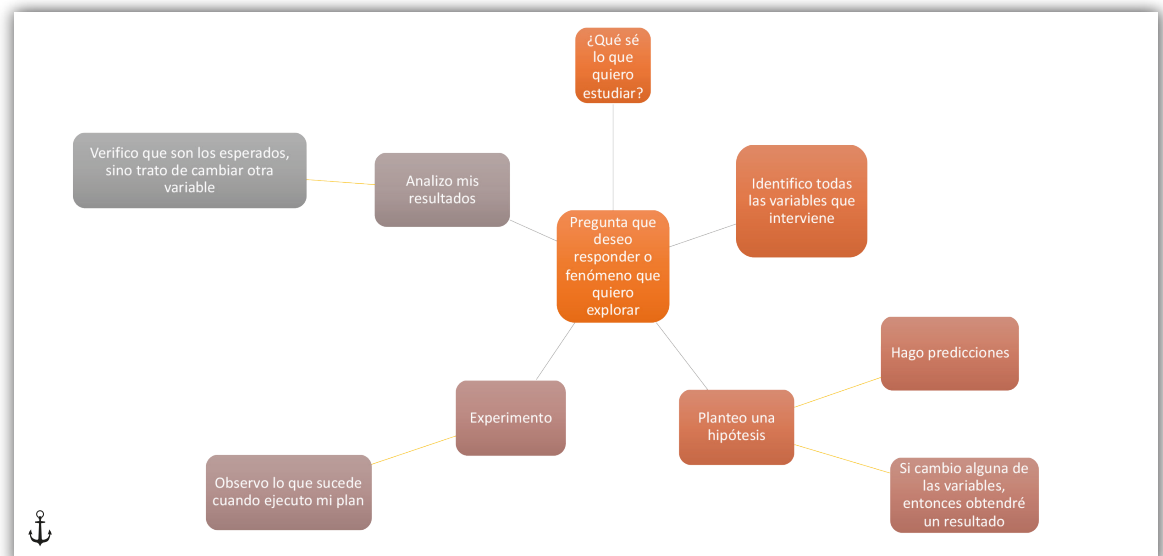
¿Qué sé lo que quiero estudiar?

Verifico que son los esperados, sino trato de cambiar otra variable

Analizo mis resultados

Identifico todas las variables que interviene

Pregunta que deseo responder o fenómeno que quiero explorar

Hago predicciones

Experimento

Planteo una hipótesis

Observo lo que sucede cuando ejecuto mi plan

Si cambio alguna de las variables, entonces obtendré un resultado